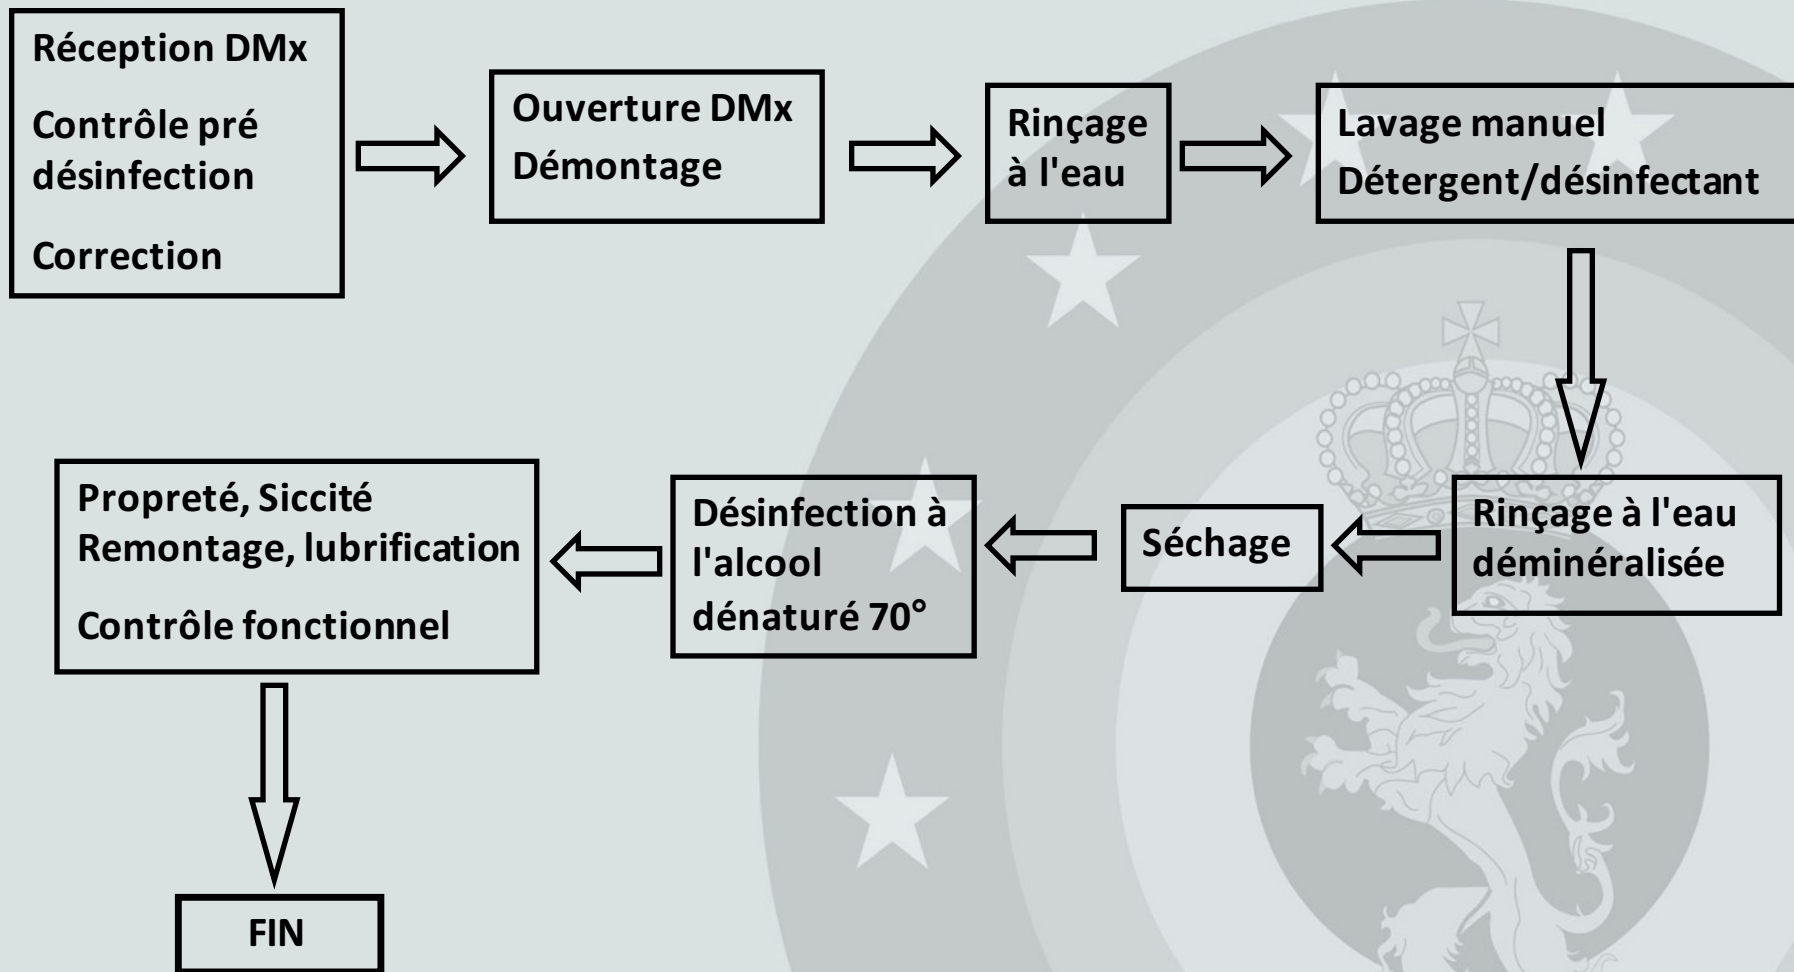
Réception DMx

Contrôle pré désinfection

Correction

Ouverture DMx
Démontage

Rinçage à l'eau

Lavage manuel
Détergent/désinfectant

Rinçage à l'eau déminéralisée

Séchage

Désinfection à l'alcool dénaturé 70°

Propreté, Siccité
Remontage, lubrification

Contrôle fonctionnel

FIN